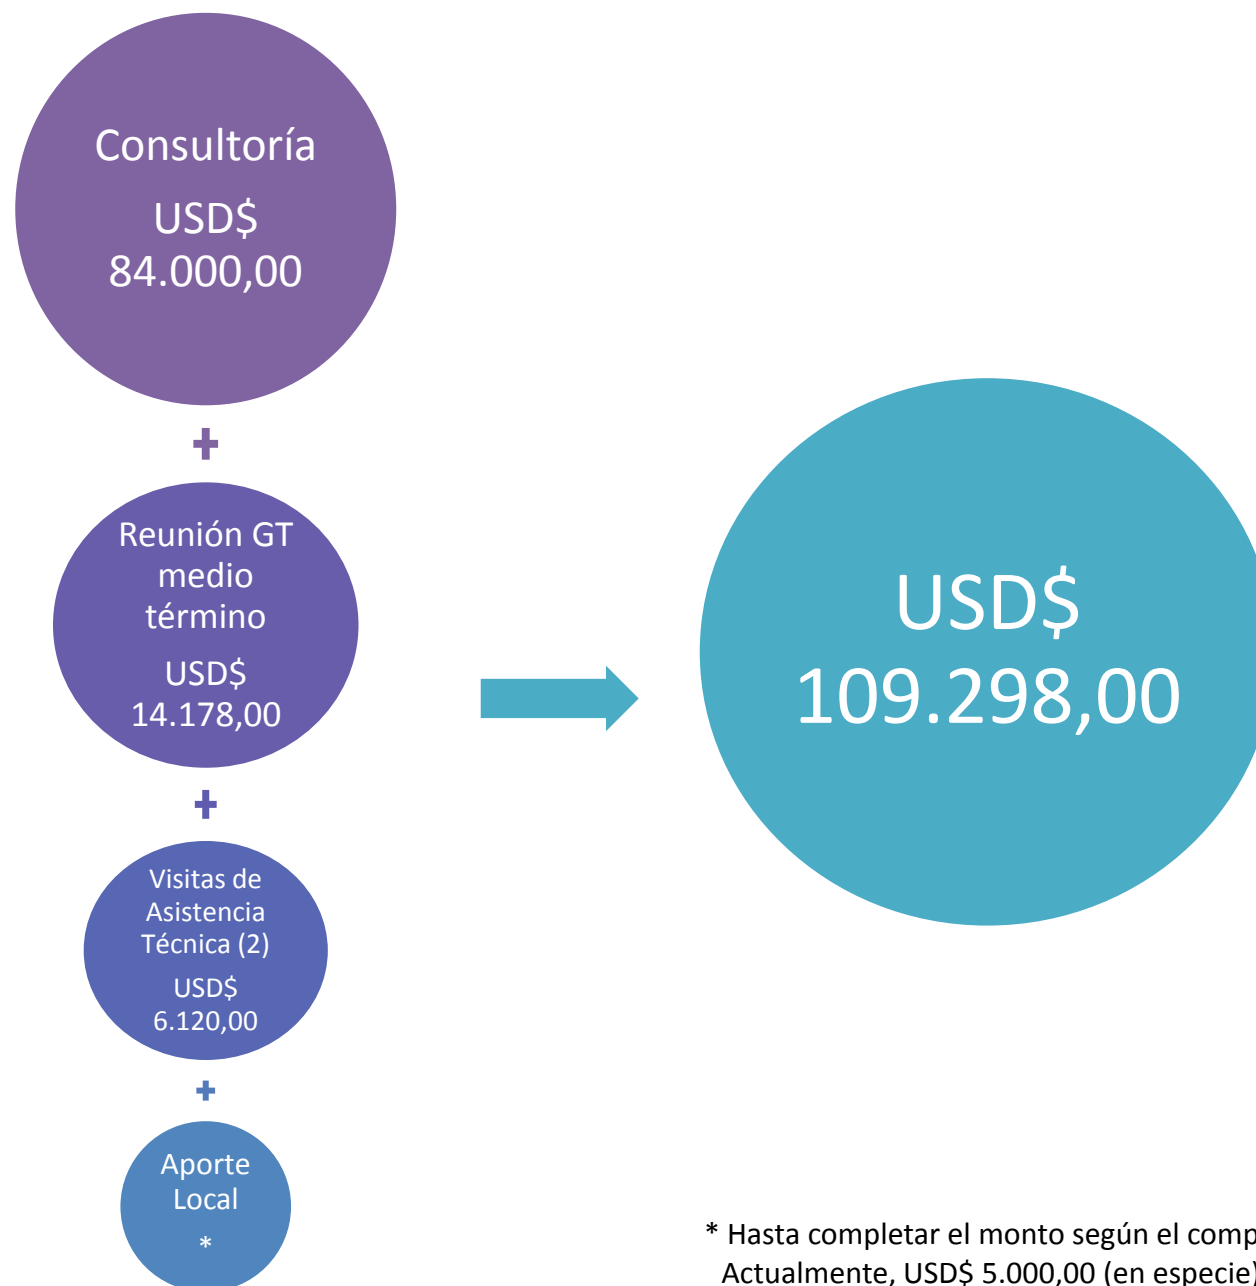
Consultoría
USD$ 84.000,00

+

Reunión GT medio término
USD$ 14.178,00

+

Visitas de Asistencia Técnica (2)
USD$ 6.120,00

+

Aporte Local
*

USD$ 109.298,00

* Hasta completar el monto según el comp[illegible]
Actualmente, USD$ 5.000,00 (en especie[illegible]